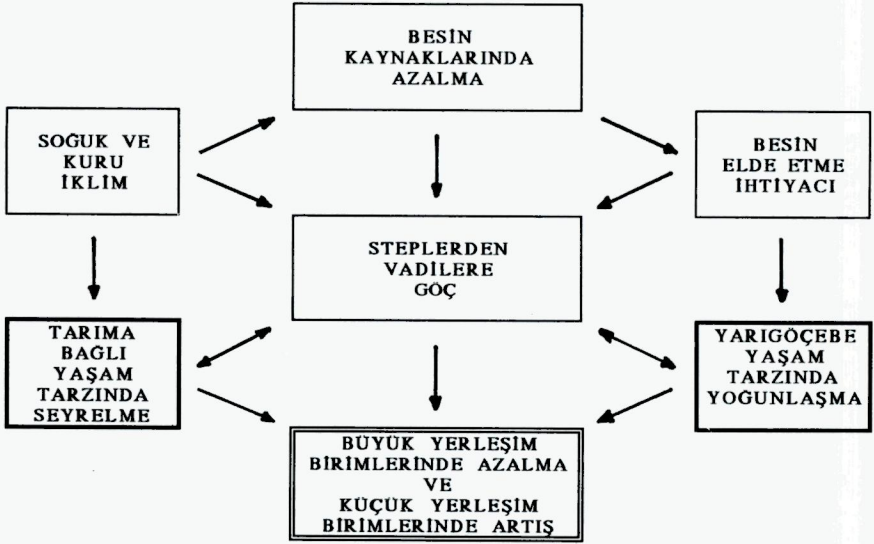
BESİN KAYNAKLARINDA AZALMA

SOĞUK VE KURU İKLİM

BESİN ELDE ETME İHTİYACI

STEPLERDEN VADİLERE GÖÇ

TARIMA BAĞLI YAŞAM TARZINDA SEYRELME

YARIGÖÇEBE YAŞAM TARZINDA YOĞUNLAŞMA

BÜYÜK YERLEŞİM BİRİMLERİNDE AZALMA VE KÜÇÜK YERLEŞİM BİRİMLERİNDE ARTIŞ